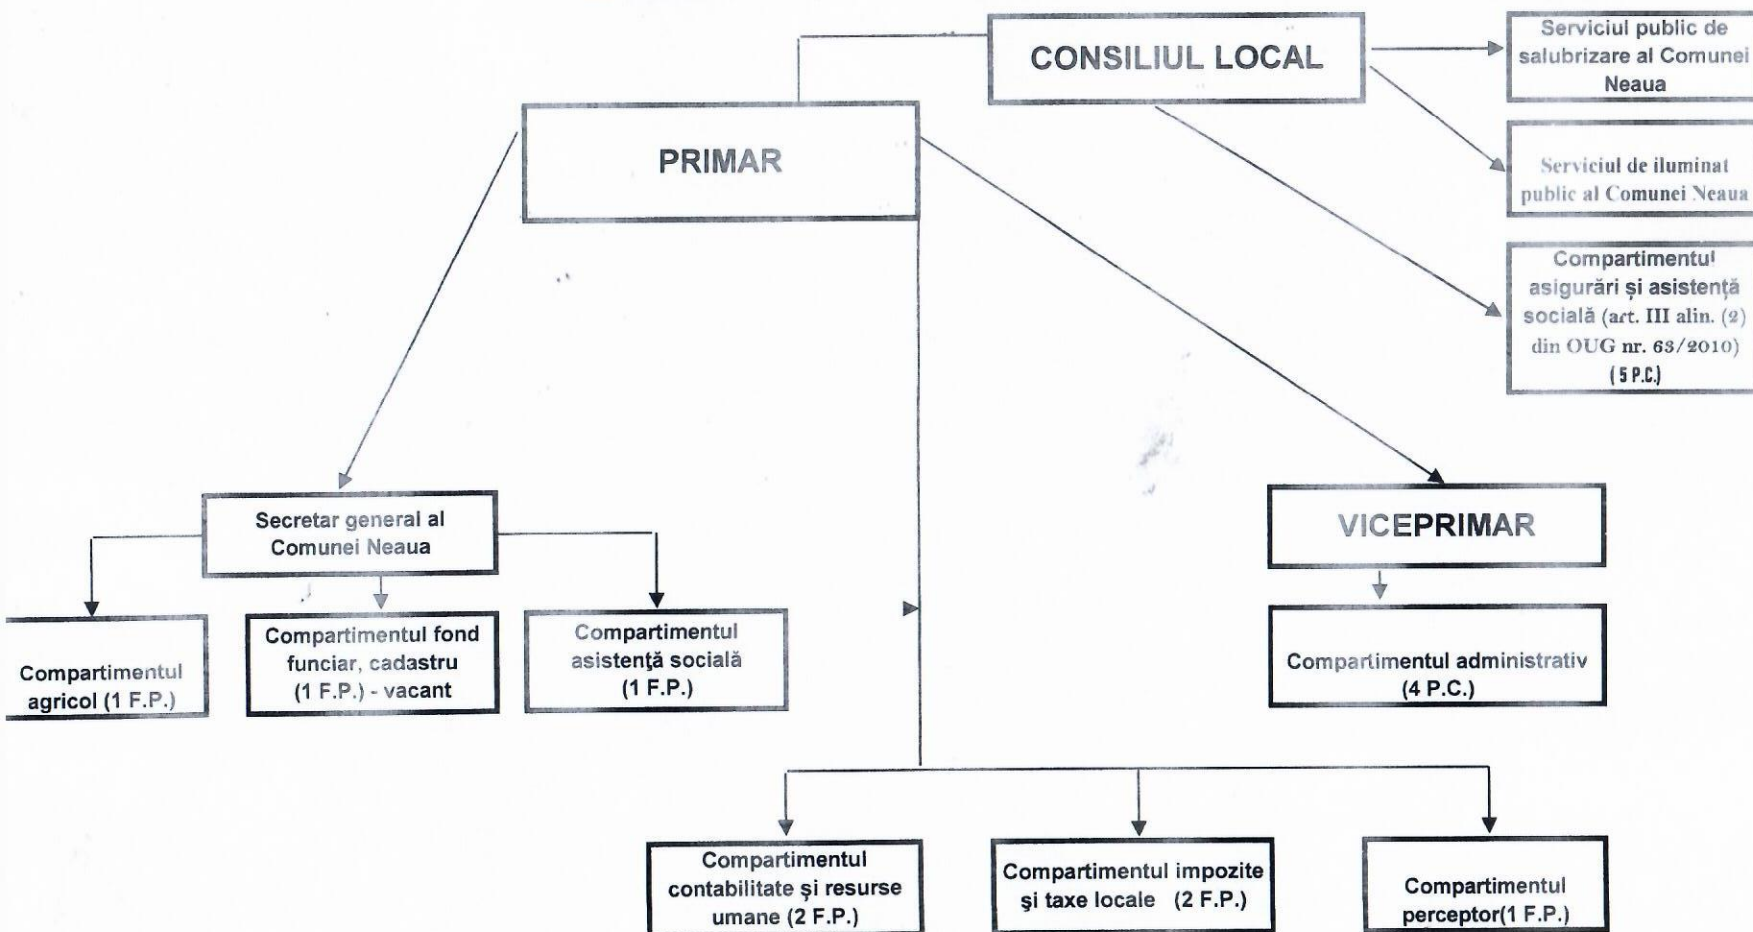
CONSILIUL LOCAL

Serviciul public de salubrizare al Comunei Neaua

Serviciul de iluminat public al Comunei Neaua

Compartimentul asigurări și asistență socială (art. III alin. (2) din OUG nr. 63/2010) (5 P.C.)

PRIMAR

Secretar general al Comunei Neaua

Compartimentul agricol (1 F.P.)

Compartimentul fond funciar, cadastru (1 F.P.) - vacant

Compartimentul asistență socială (1 F.P.)

VICEPRIMAR

Compartimentul administrativ (4 P.C.)

Compartimentul contabilitate și resurse umane (2 F.P.)

Compartimentul impozite și taxe locale (2 F.P.)

Compartimentul perceptor(1 F.P.)